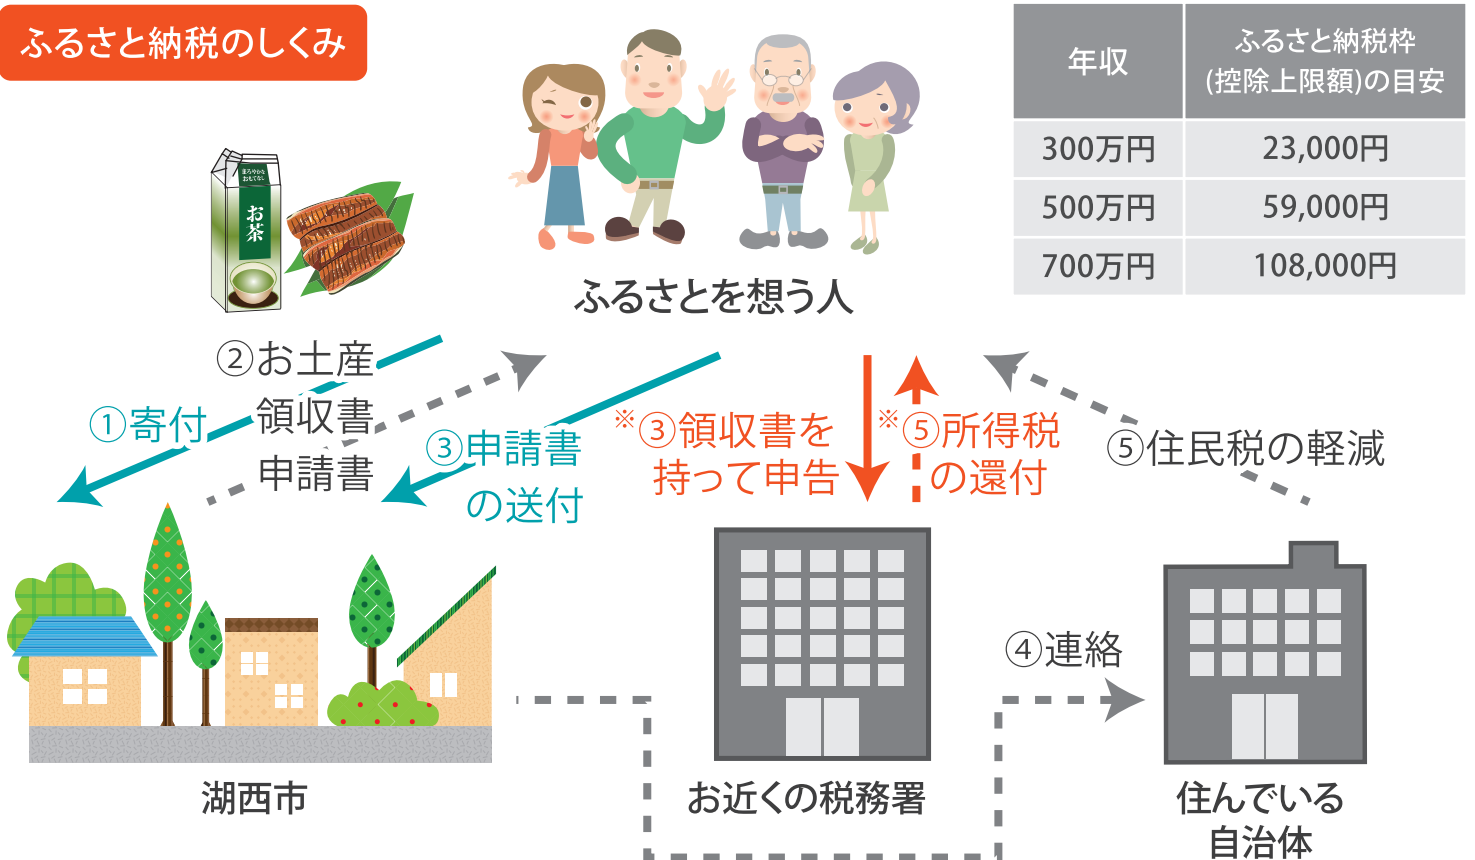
ふるさと納税のしくみ

| 年収 | ふるさと納税枠(控除上限額)の目安 |
|---|---|
| 300万円 | 23,000円 |
| 500万円 | 59,000円 |
| 700万円 | 108,000円 |

お茶

ふるさとを想う人

②お土産
領収書
申請書

①寄付

③申請書
の送付

※③領収書を
持って申告

※⑤所得税
の還付

⑤住民税の軽減

④連絡

湖西市

お近くの税務署

住んでいる
自治体